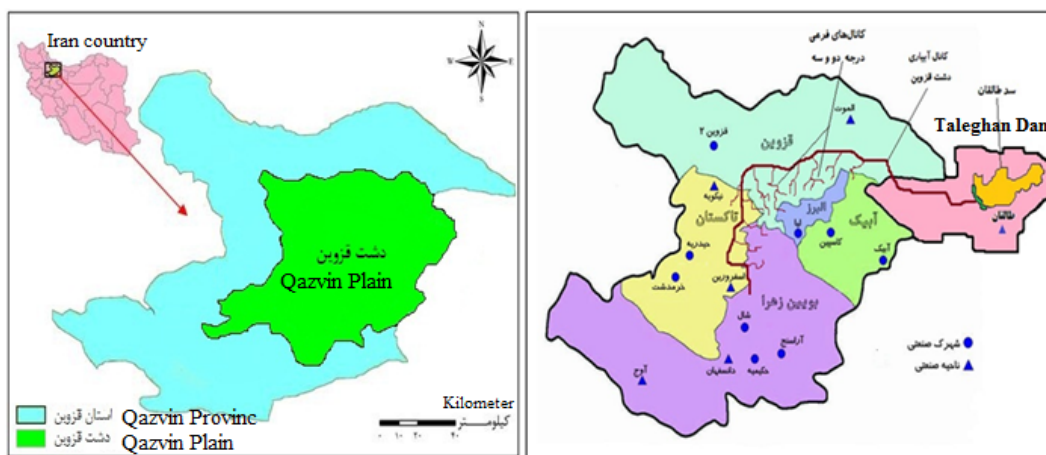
Iran country

N
W E
S

دشت قزوین
Qazvin Plain

استان قزوین Qazvin Provinc
دشت قزوین Qazvin Plain

Kilometer
کیلومتر
۰ ۱۰ ۲۰ ۴۰

کانال‌های فرعی درجه دو و سه
کانال آبیاری دشت قزوین
سد طالقان
Taleghan Dam
الموت
قزوین
قزوین ۲
نیکویه
تاکستان
البرز
آبیک
طالقان
حیدریه
اسفرورین
کاسین
آبیک
خرمدشت
بوئین زهرا
شال
آرادسنج
آوج
دانسفهان
حکیمیه
شهرک صنعتی
ناحیه صنعتی